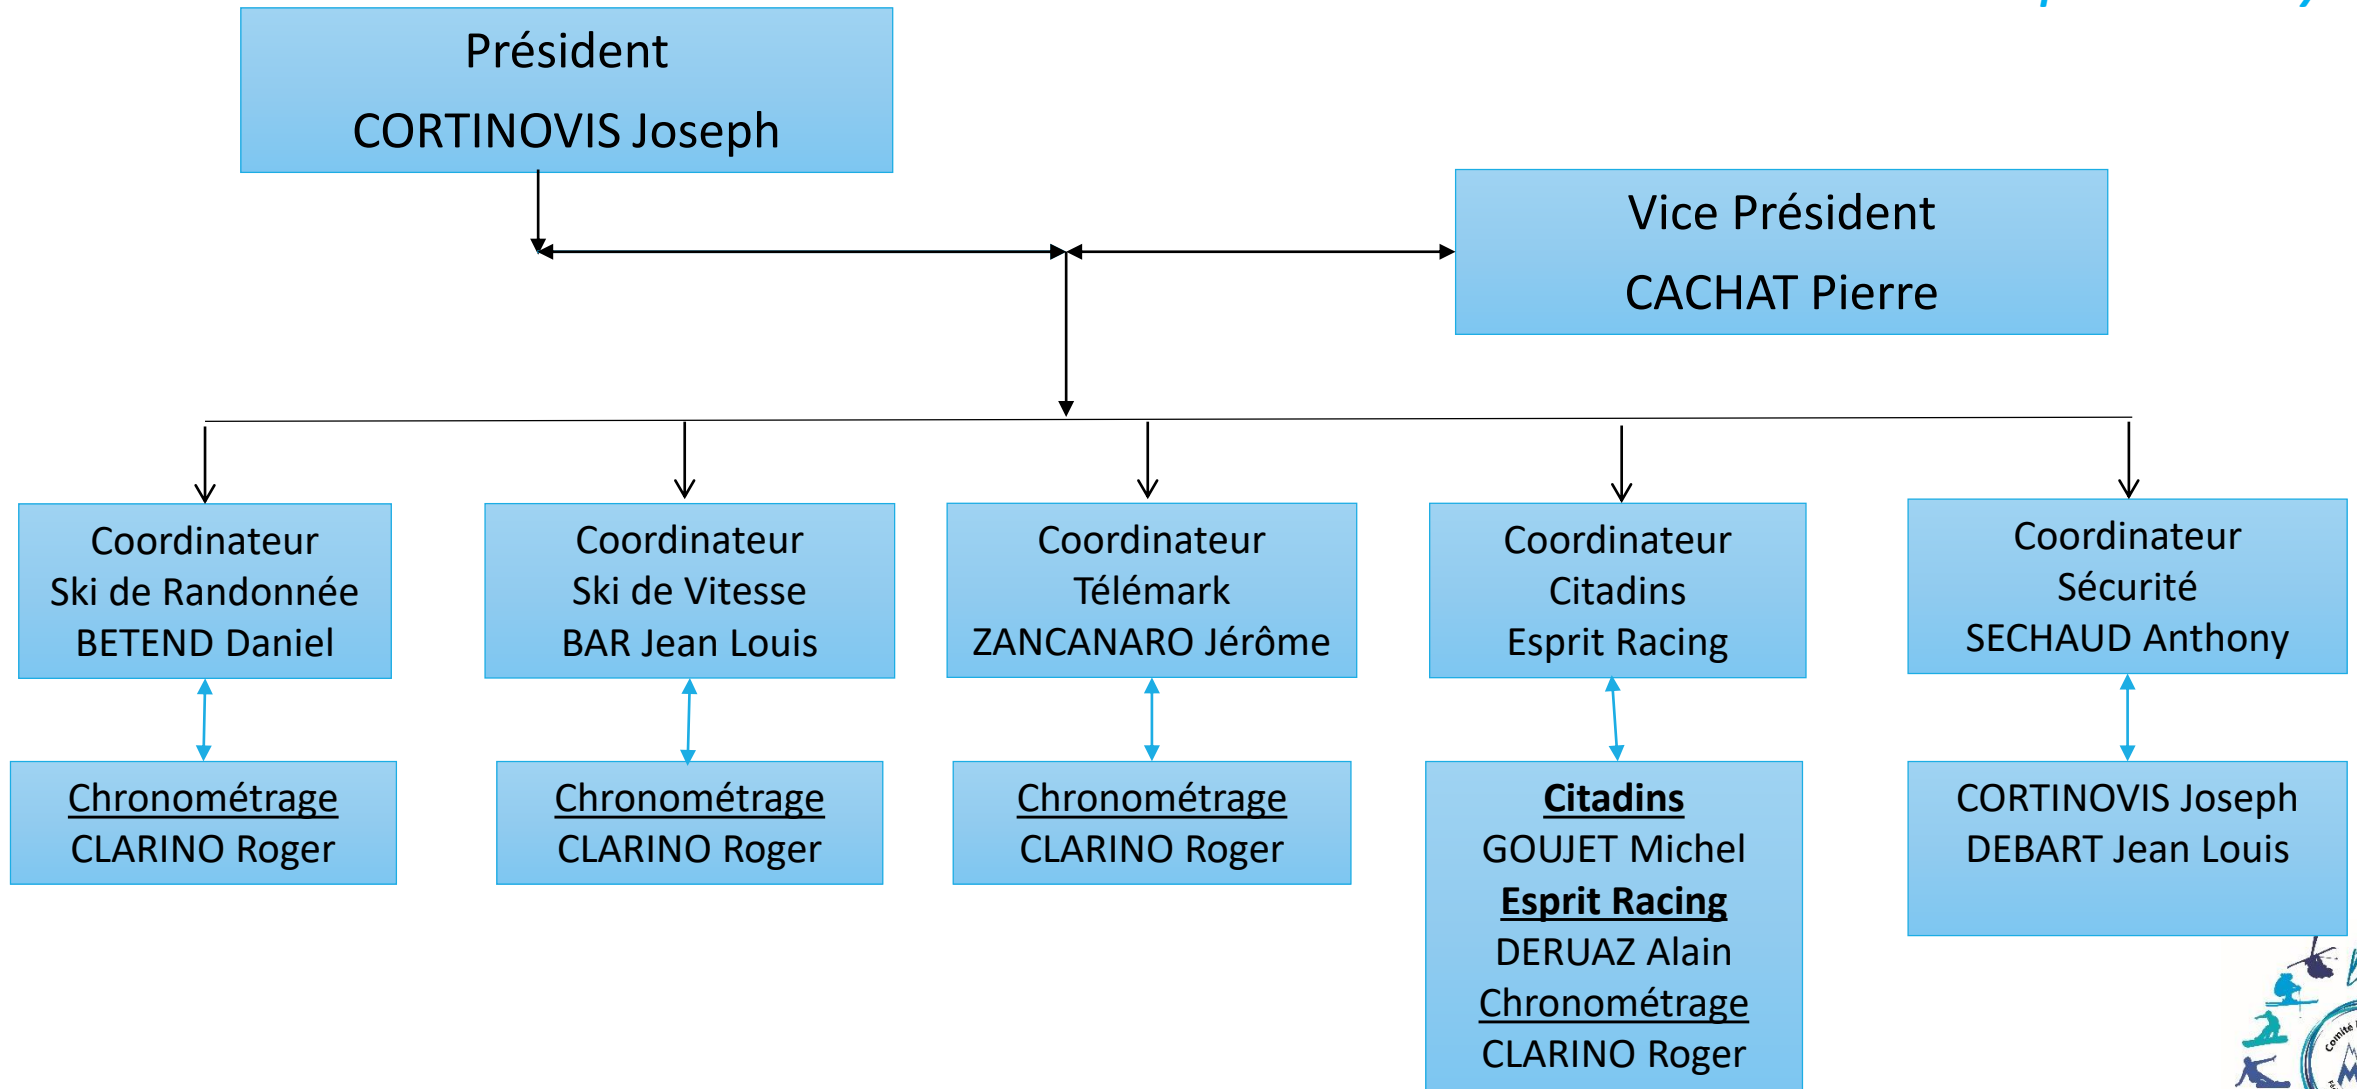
Président
CORTINOVIS Joseph

Vice Président
CACHAT Pierre

Coordinateur
Ski de Randonnée
BETEND Daniel

Chronométrage
CLARINO Roger

Coordinateur
Ski de Vitesse
BAR Jean Louis

Chronométrage
CLARINO Roger

Coordinateur
Télémark
ZANCANARO Jérôme

Chronométrage
CLARINO Roger

Coordinateur
Citadins
Esprit Racing

Citadins
GOUJET Michel
Esprit Racing
DERUAZ Alain
Chronométrage
CLARINO Roger

Coordinateur
Sécurité
SECHAUD Anthony

CORTINOVIS Joseph
DEBART Jean Louis